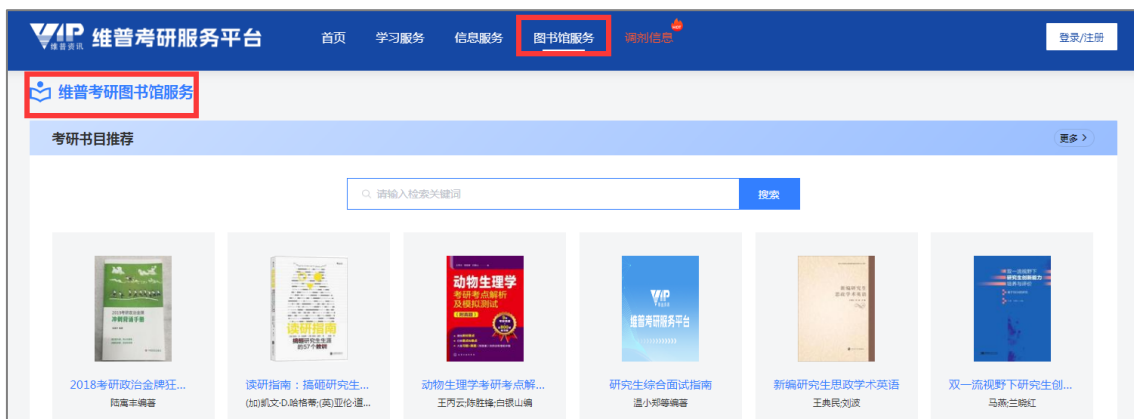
VIP 维普资讯 维普考研服务平台

首页 学习服务 信息服务 图书馆服务 调剂信息 HOT

登录/注册

维普考研图书馆服务

考研书目推荐

更多 >

请输入检索关键词

搜索

2018考研政治金牌狂...
陆寓丰编著

读研指南：搞砸研究生...
(加)凯文·D.哈格蒂;(英)亚伦·道...

动物生理学考研考点解...
王丙云;陈胜锋;白银山编

研究生综合面试指南
温小郑等编著

新编研究生思政学术英语
王典民;刘波

双一流视野下研究生创...
马燕;兰晓红